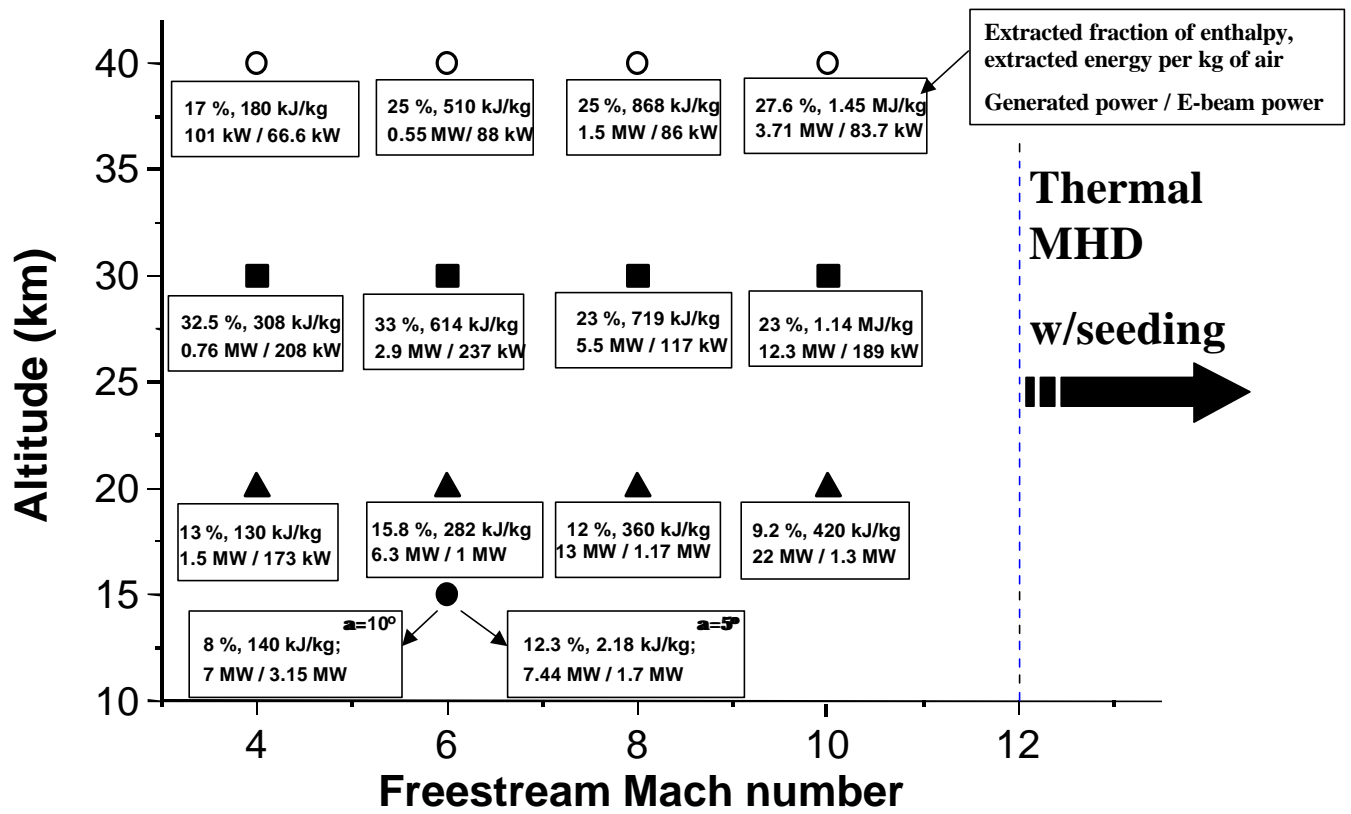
Extracted fraction of enthalpy, extracted energy per kg of air

Generated power / E-beam power

17 %, 180 kJ/kg
101 kW / 66.6 kW

25 %, 510 kJ/kg
0.55 MW/ 88 kW

25 %, 868 kJ/kg
1.5 MW / 86 kW

27.6 %, 1.45 MJ/kg
3.71 MW / 83.7 kW

Thermal MHD w/seeding

32.5 %, 308 kJ/kg
0.76 MW / 208 kW

33 %, 614 kJ/kg
2.9 MW / 237 kW

23 %, 719 kJ/kg
5.5 MW / 117 kW

23 %, 1.14 MJ/kg
12.3 MW / 189 kW

13 %, 130 kJ/kg
1.5 MW / 173 kW

15.8 %, 282 kJ/kg
6.3 MW / 1 MW

12 %, 360 kJ/kg
13 MW / 1.17 MW

9.2 %, 420 kJ/kg
22 MW / 1.3 MW

a=10°
8 %, 140 kJ/kg;
7 MW / 3.15 MW

a=5°
12.3 %, 2.18 kJ/kg;
7.44 MW / 1.7 MW

Altitude (km)

40
35
30
25
20
15
10

4
6
8
10
12

Freestream Mach number